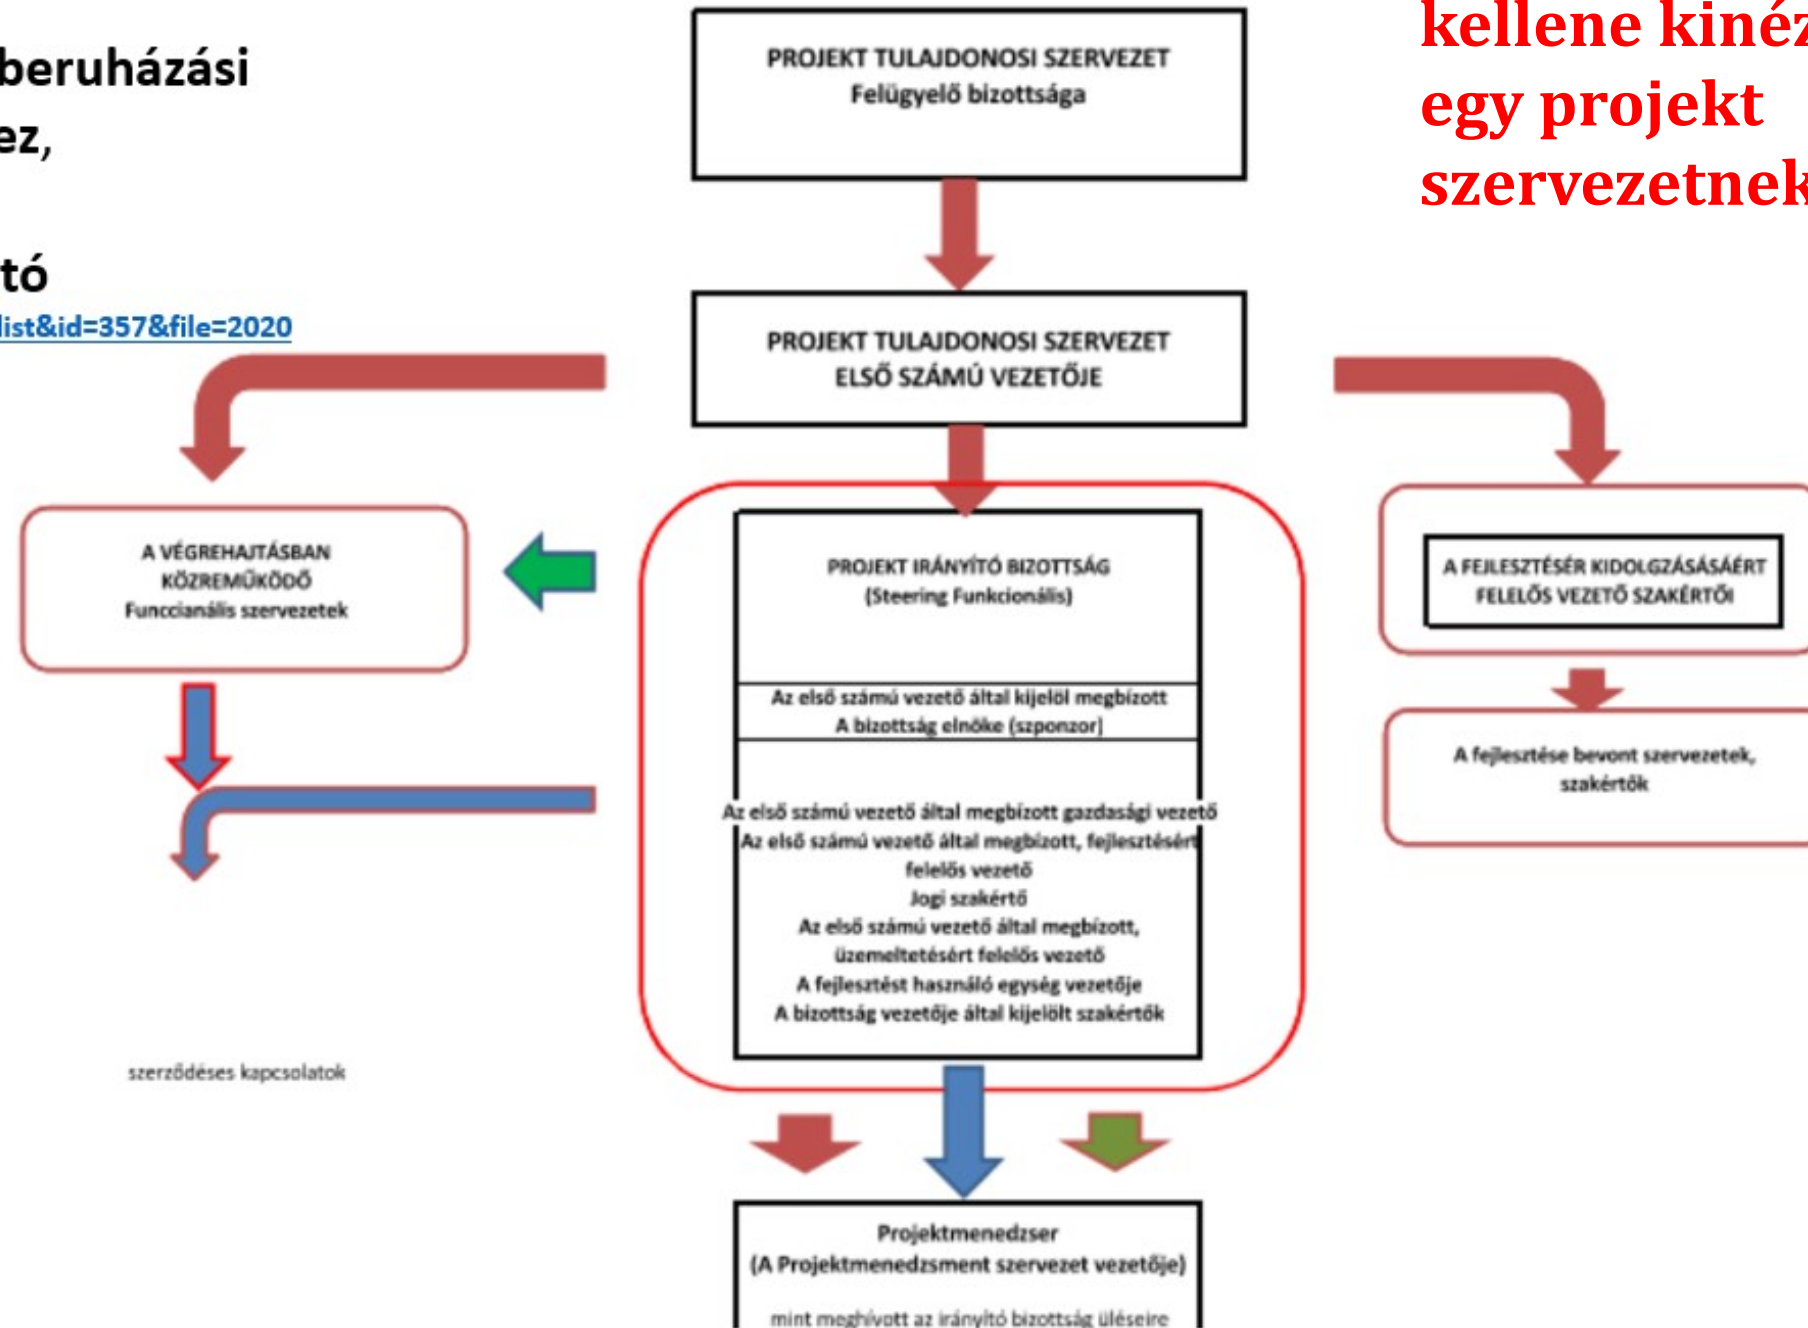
beruházási
ez,

tó
list&id=357&file=2020

kellene kinéz
egy projekt
szervezetnek

PROJEKT TULAJDONOSI SZERVEZET
Felügyelő bizottsága

PROJEKT TULAJDONOSI SZERVEZET
ELSŐ SZÁMÚ VEZETŐJE

A VÉGREHAJTÁSBAN
KÖZREMŰKÖDŐ
Funccianális szervezetek

PROJEKT IRÁNYÍTÓ BIZOTTSÁG
(Steering Funkcionális)

Az első számú vezető által kijelöl megbízott
A bizottság elnöke (szponzor)

Az első számú vezető által megbízott gazdasági vezető
Az első számú vezető által megbízott, fejlesztésért felelős vezető
Jogi szakértő
Az első számú vezető által megbízott, üzemeltetésért felelős vezető
A fejlesztést használó egység vezetője
A bizottság vezetője által kijelölt szakértők

A FEJLESZTÉSÉR KIDOLGZÁSÁSÁÉRT
FELELŐS VEZETŐ SZAKÉRTŐI

A fejlesztése bevont szervezetek,
szakértők

szerződéses kapcsolatok

Projektmenedzser
(A Projektmenedzsment szervezet vezetője)

mint meghívott az irányító bizottság üléseire